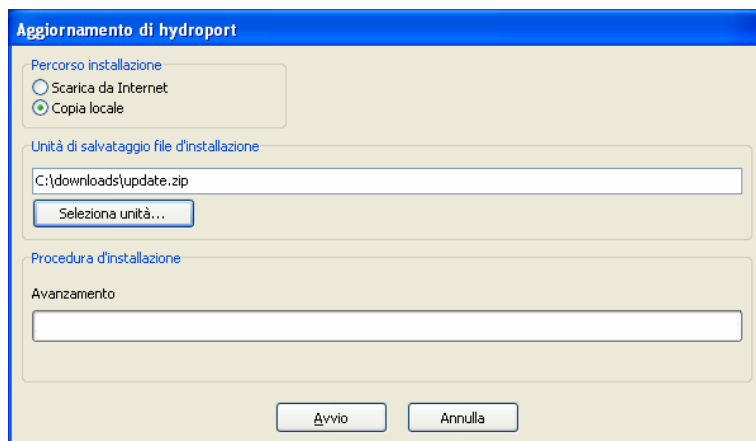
Aggiornamento di hydroport

Percorso installazione

Scarica da Internet

Copia locale

Unità di salvataggio file d'installazione

C:\downloads\update.zip

Seleziona unità...

Procedura d'installazione

Avanzamento

Avvio

Annulla